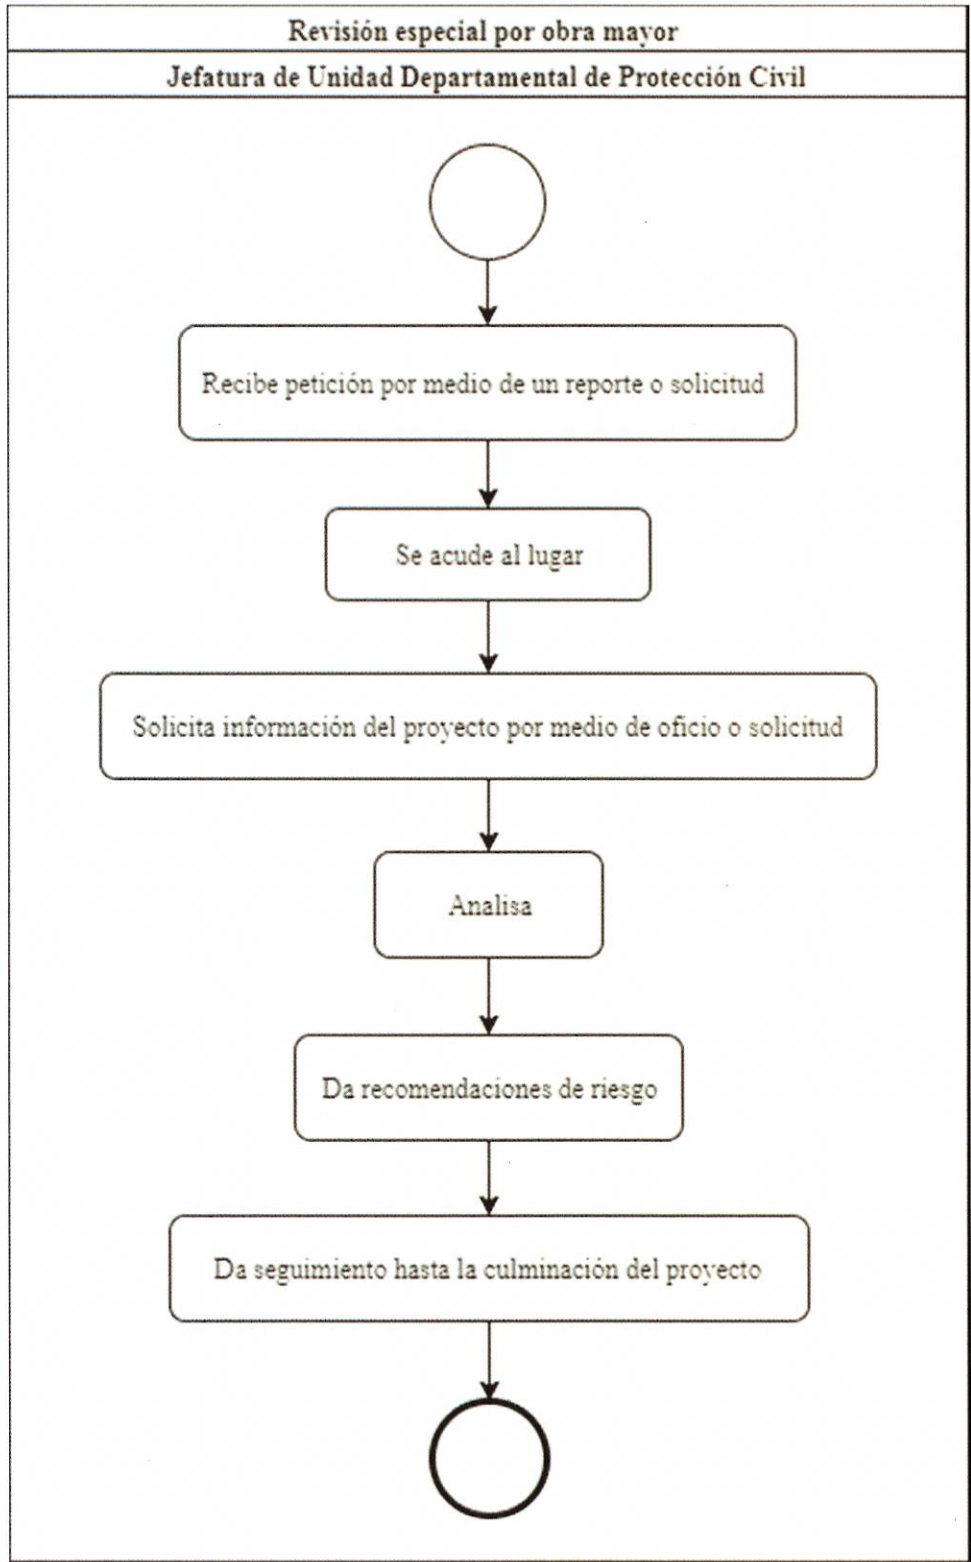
Revisión especial por obra mayor

Jefatura de Unidad Departamental de Protección Civil

Recibe petición por medio de un reporte o solicitud

Se acude al lugar

Solicita información del proyecto por medio de oficio o solicitud

Analisa

Da recomendaciones de riesgo

Da seguimiento hasta la culminación del proyecto